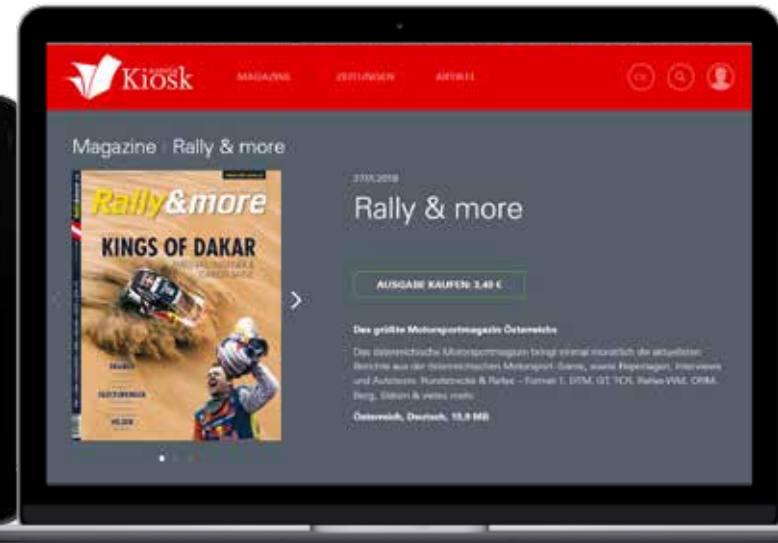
Kiosk

MAGAZINE

ZEITUNGEN

ARTIKEL

Magazine | Rally & more

Rally&more

KINGS OF DAKAR

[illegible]

27.01.2018

Rally & more

AUSGABE KAUFEN: 3,40 €

Das größte Motorsportmagazin Österreichs

Das österreichische Motorsportmagazin bringt einmal monatlich die aktuellsten Berichte aus der österreichischen Motorsport-Szene, sowie Reportagen, Interviews und Autotests. Rundstrecke & Rallye – Formel 1, DTM, GT, TCR, Rallye-WM, ORM, Berg, Slalom & vieles mehr.

Österreich, Deutsch, 15,9 MB